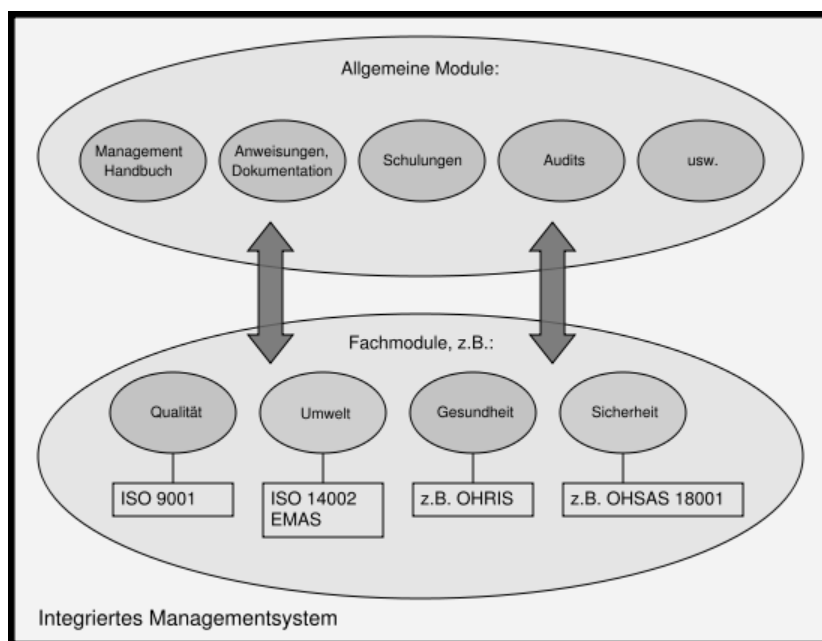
Allgemeine Module:

Management Handbuch

Anweisungen, Dokumentation

Schulungen

Audits

usw.

Fachmodule, z.B.:

Qualität

Umwelt

Gesundheit

Sicherheit

ISO 9001

ISO 14002 EMAS

z.B. OHRIS

z.B. OHSAS 18001

Integriertes Managementsystem